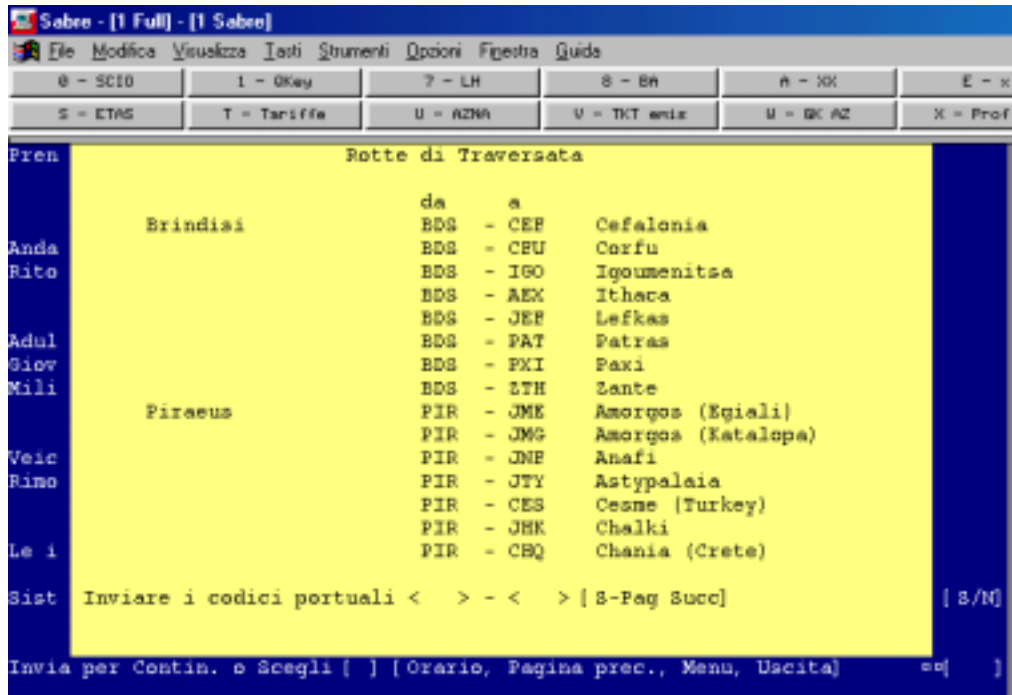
Sabre - [1 Full] - [1 Sabre]

File Modifica Visualizza Tasti Strumenti Opzioni Finestra Guida

0 - SCIO | 1 - QKey | 7 - LH | 8 - BA | A - XX | E - x
S - ETAS | T - Tariffe | U - AZNA | V - TKT emis | W - QK AZ | X - Prof

Pren

Rotte di Traversata

| | da | | a | |
|---|---|---|---|---|
| Brindisi | BDS | - | CEF | Cefalonia |
| | BDS | - | CFU | Corfu |
| | BDS | - | IGO | Igoumenitsa |
| | BDS | - | AEX | Ithaca |
| | BDS | - | JEF | Lefkas |
| | BDS | - | PAT | Patras |
| | BDS | - | PXI | Paxi |
| | BDS | - | ZTH | Zante |
| Piraeus | PIR | - | JME | Amorgos (Egiali) |
| | PIR | - | JMG | Amorgos (Katalopa) |
| | PIR | - | JNF | Anafi |
| | PIR | - | JTY | Astypalaia |
| | PIR | - | CES | Cesme (Turkey) |
| | PIR | - | JHK | Chalki |
| | PIR | - | CHQ | Chania (Crete) |

Anda
Rito
Adul
Giov
Mili
Veic
Rimo
Le i

Sist Inviare i codici portuali < > - < > [ S-Pag Succ] [ S/N]

Invia per Contin. o Scegli [ ] [Orario, Pagina prec., Menu, Uscita]